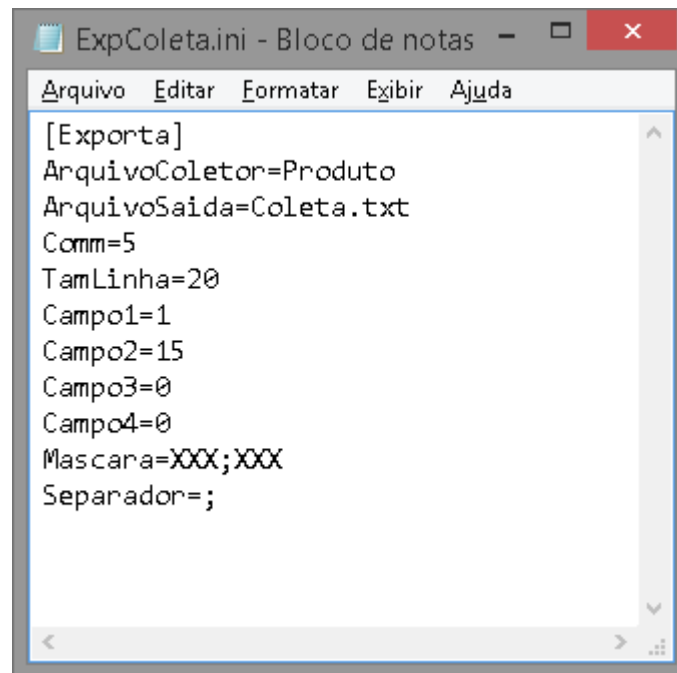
ExpColeta.ini - Bloco de notas

Arquivo Editar Formatar Exibir Ajuda

[Exporta]
ArquivoColetor=Produto
ArquivoSaida=Coleta.txt
Comm=5
TamLinha=20
Campo1=1
Campo2=15
Campo3=0
Campo4=0
Mascara=XXX;XXX
Separador=;